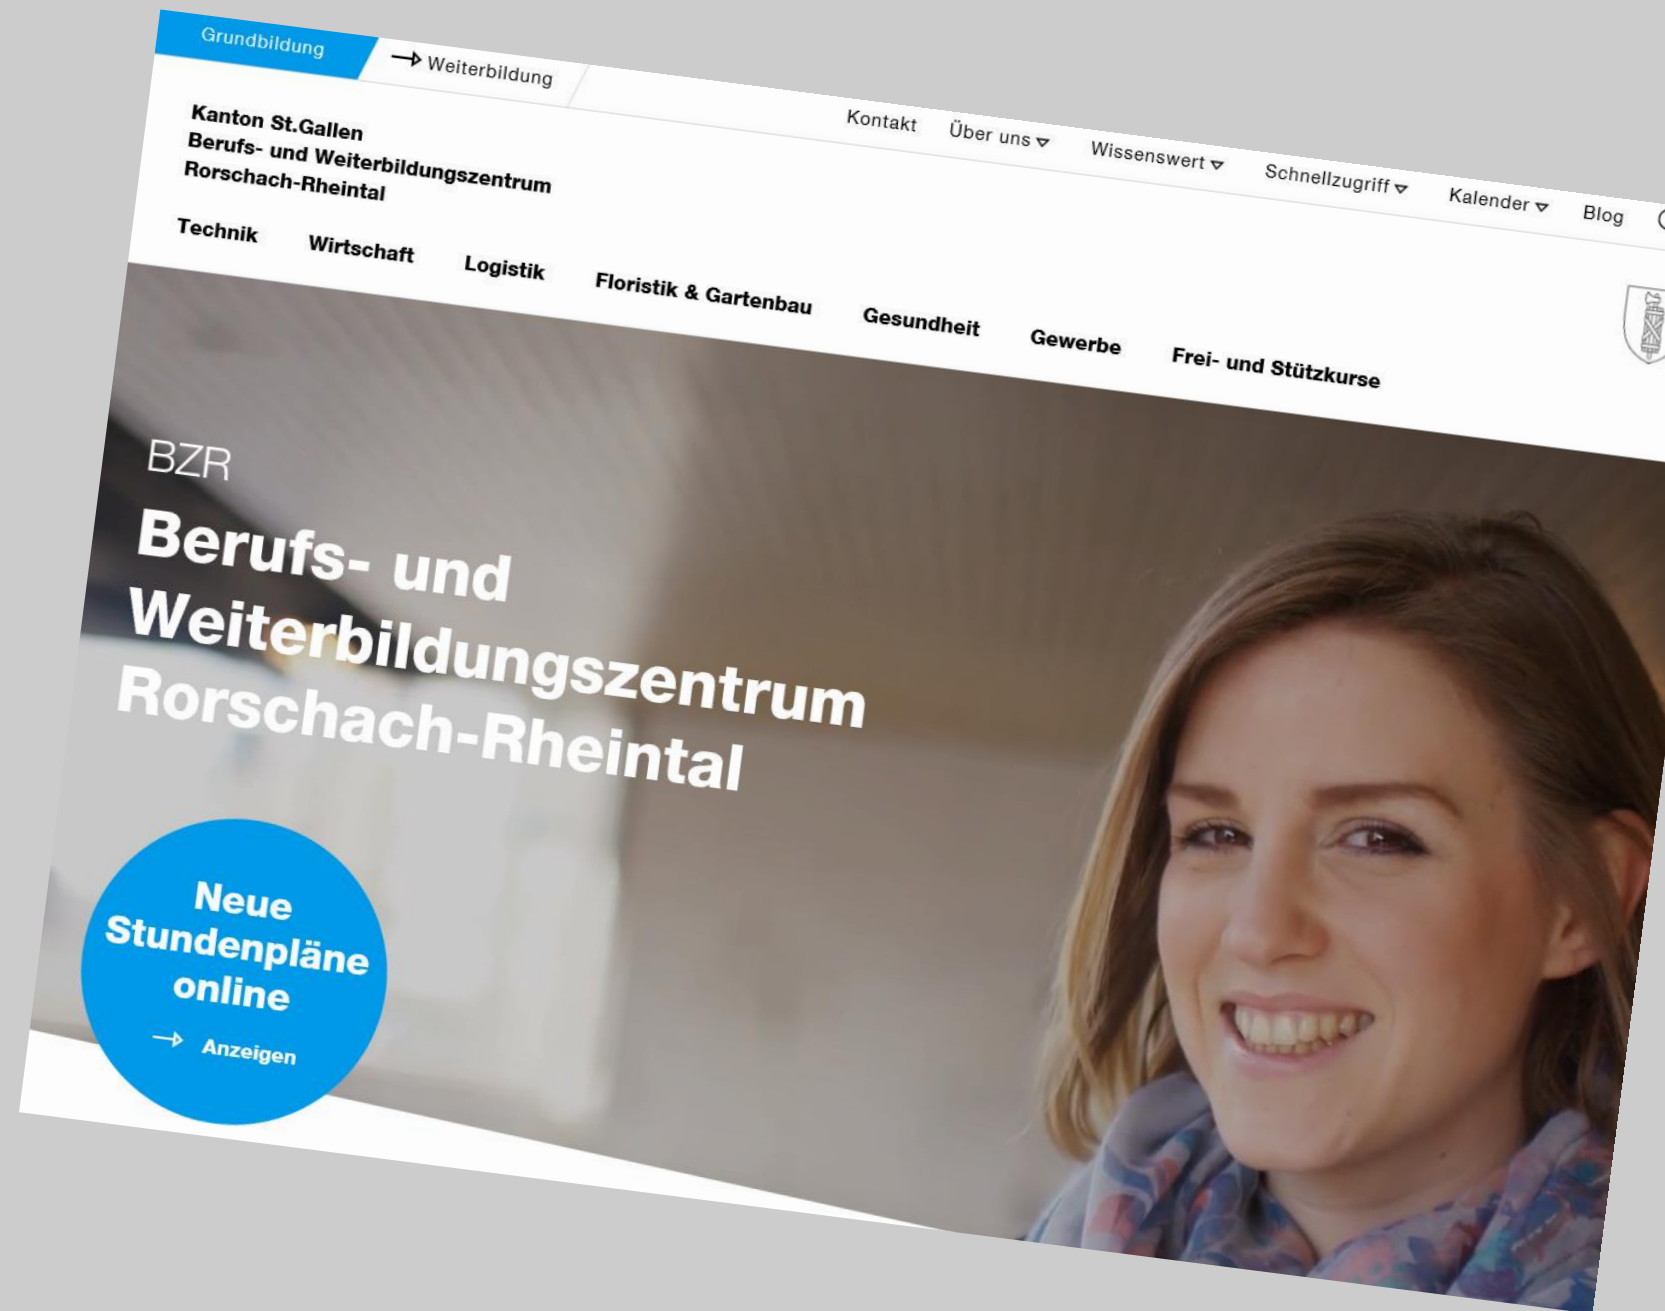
Grundbildung

Weiterbildung

Kanton St.Gallen
Berufs- und Weiterbildungszentrum
Rorschach-Rheintal

Kontakt Über uns Wissenswert Schnellzugriff Kalender Blog

Technik Wirtschaft Logistik Floristik & Gartenbau Gesundheit Gewerbe Frei- und Stützkurse

BZR

Berufs- und Weiterbildungszentrum Rorschach-Rheintal

Neue Stundenpläne online

Anzeigen